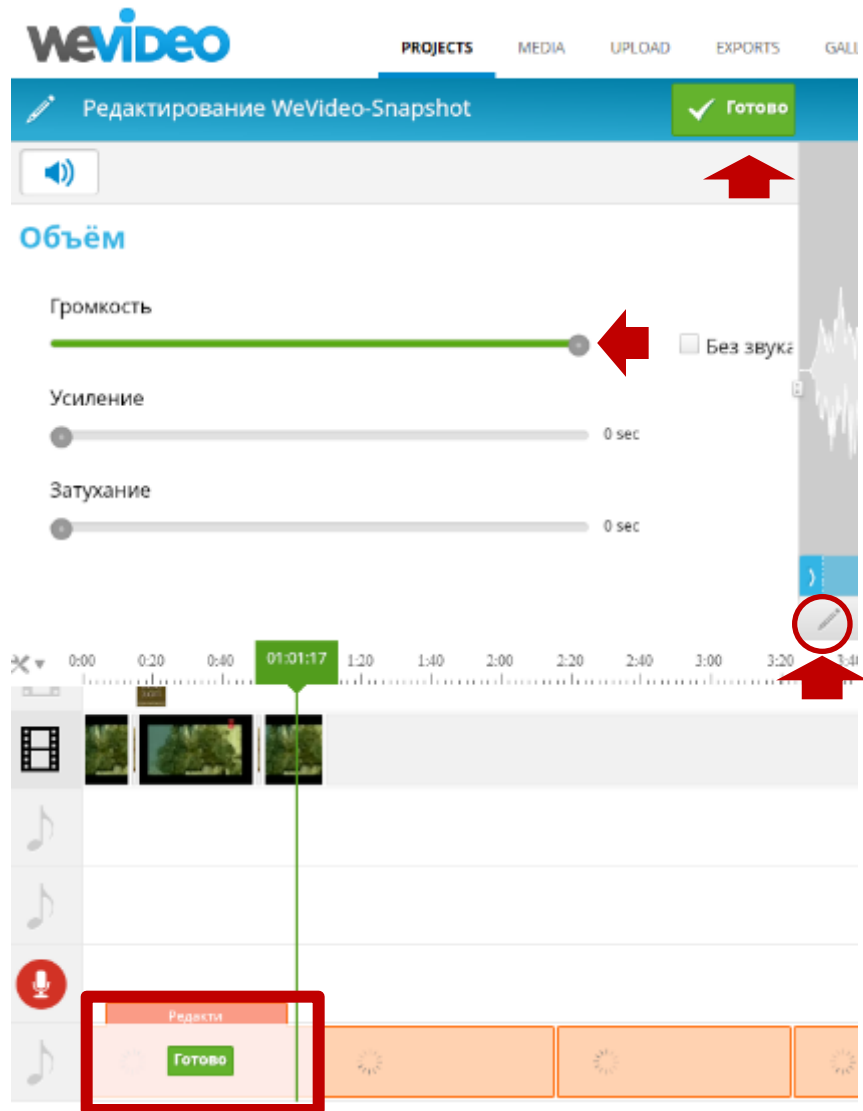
weVideo

PROJECTS MEDIA UPLOAD EXPORTS GALL

Редактирование WeVideo-Snapshot

Готово

Объём

Громкость

Без звука

Усиление

0 sec

Затухание

0 sec

0:00 0:20 0:40 01:01:17 1:20 1:40 2:00 2:20 2:40 3:00 3:20 3:40

Редакти

Готово